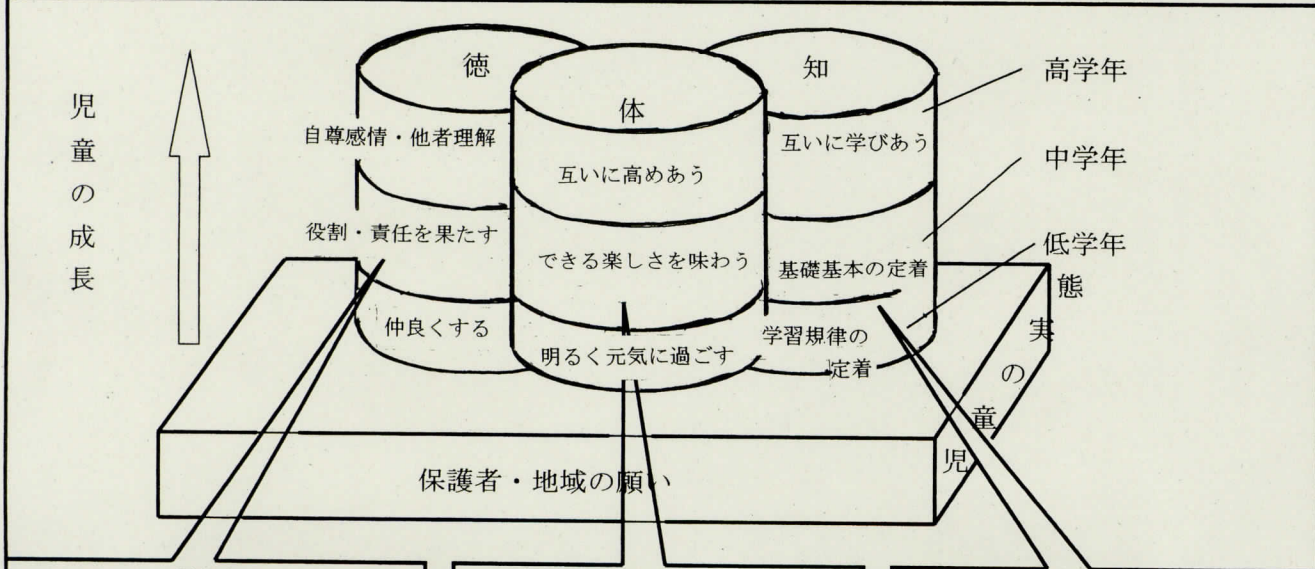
児童の成長

徳

自尊感情・他者理解

役割・責任を果たす

仲良くする

体

互いに高めあう

できる楽しさを味わう

明るく元気に過ごす

知

互いに学びあう

基礎基本の定着

学習規律の定着

高学年

中学年

低学年

児童の実態

保護者・地域の願い